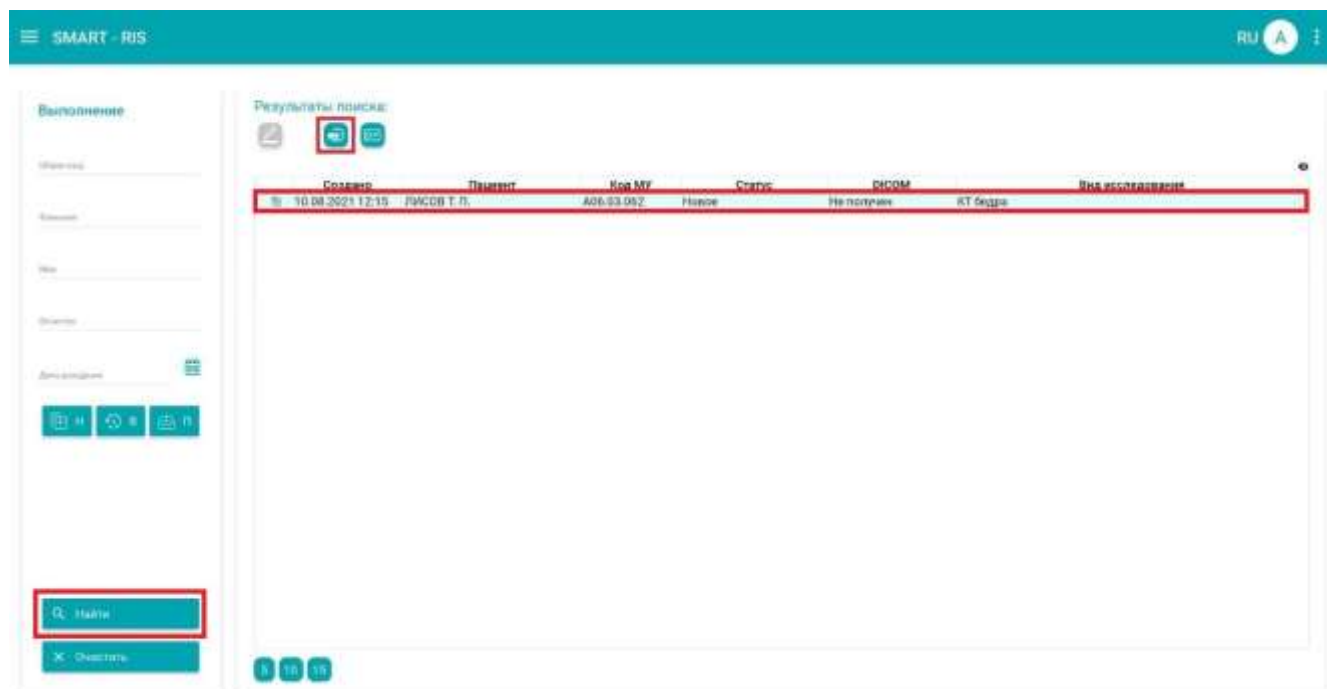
SMART - RIS

RU A

Выполнение

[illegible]

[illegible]

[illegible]

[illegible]

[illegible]

Н В П

Найти

Очистить

Результаты поиска:

| Создано | Пациент | Код МУ | Статус | DICOM | Вид исследования |
|---|---|---|---|---|---|
| 10.08.2021 12:15 | ЛИСОВ Т. П. | A06.03.052 | Новое | Не получен | КТ бедра |

5 10 15